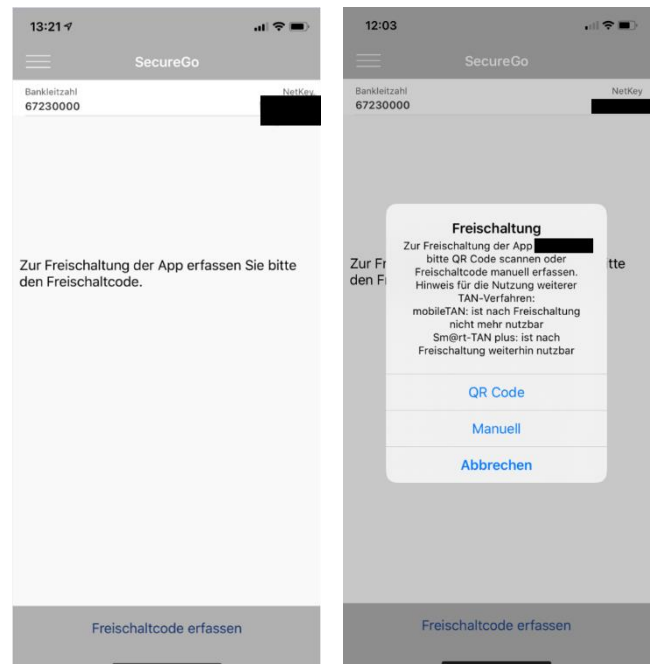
13:21

SecureGo

Bankleitzahl
67230000

NetKey

Zur Freischaltung der App erfassen Sie bitte den Freischaltcode.

Freischaltcode erfassen

12:03

SecureGo

Bankleitzahl
67230000

NetKey

Zur Fr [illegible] tte den Fr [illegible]

Freischaltung

Zur Freischaltung der App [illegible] bitte QR Code scannen oder Freischaltcode manuell erfassen. Hinweis für die Nutzung weiterer TAN-Verfahren: mobileTAN: ist nach Freischaltung nicht mehr nutzbar Sm@rt-TAN plus: ist nach Freischaltung weiterhin nutzbar

QR Code

Manuell

Abbrechen

Freischaltcode erfassen